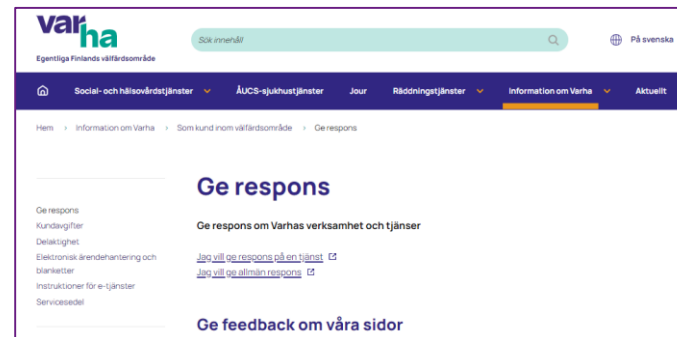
varha
Egentliga Finlands välfärdsområde

Sök innehåll

På svenska

Social- och hälsovårdstjänster ÅUCS-sjukhustjänster Jour Räddningstjänster Information om Varha Aktuellt

Hem › Information om Varha › Som kund inom välfärdsområde › Ge respons

Ge respons
Kundavgifter
Delaktighet
Elektronisk ärendehantering och blanketter
Instruktioner för e-tjänster
Servicesedel

Ge respons

Ge respons om Varhas verksamhet och tjänser

Jag vill ge respons på en tjänst
Jag vill ge allmän respons

Ge feedback om våra sidor